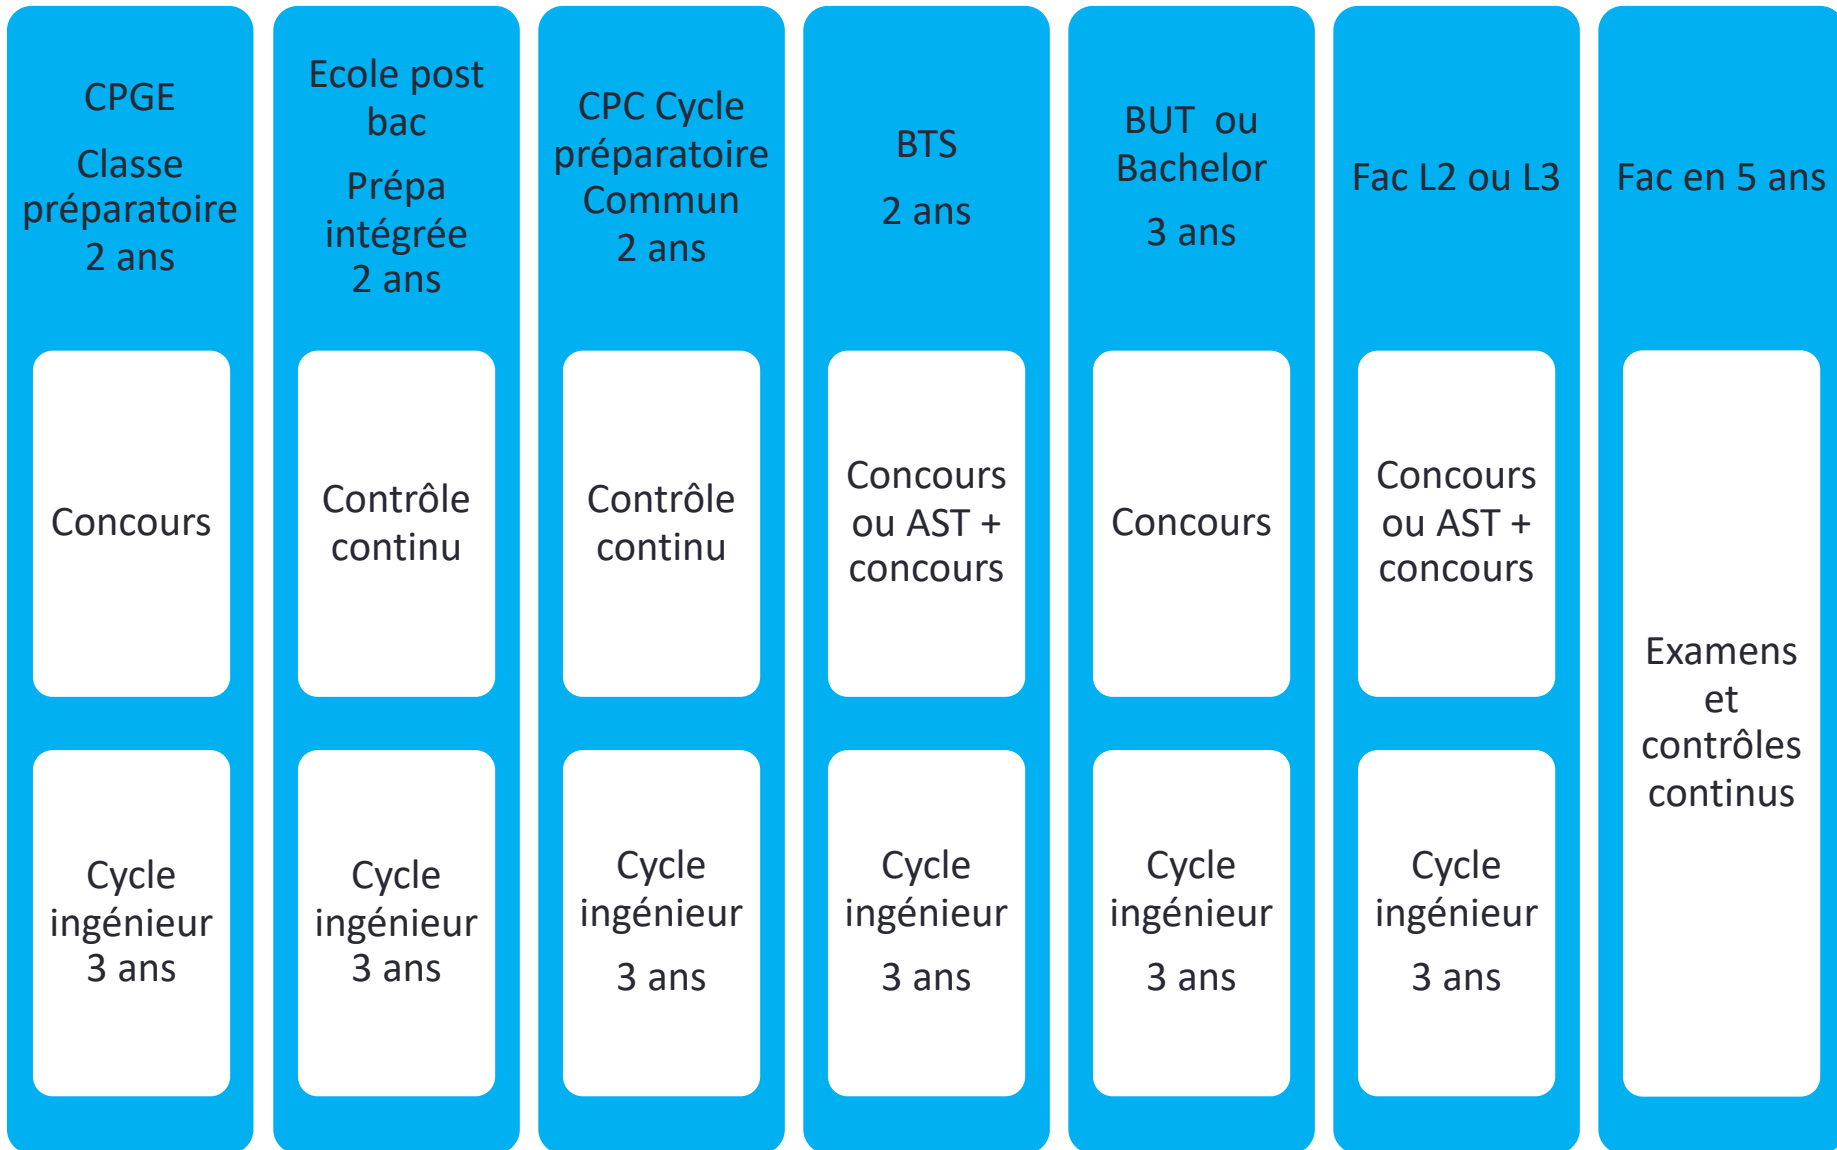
CPGE

Classe préparatoire 2 ans

Concours

Cycle ingénieur 3 ans

Ecole post bac

Prépa intégrée 2 ans

Contrôle continu

Cycle ingénieur 3 ans

CPC Cycle préparatoire Commun 2 ans

Contrôle continu

Cycle ingénieur

3 ans

BTS

2 ans

Concours ou AST + concours

Cycle ingénieur

3 ans

BUT ou Bachelor

3 ans

Concours

Cycle ingénieur

3 ans

Fac L2 ou L3

Concours ou AST + concours

Cycle ingénieur

3 ans

Fac en 5 ans

Examens et contrôles continus